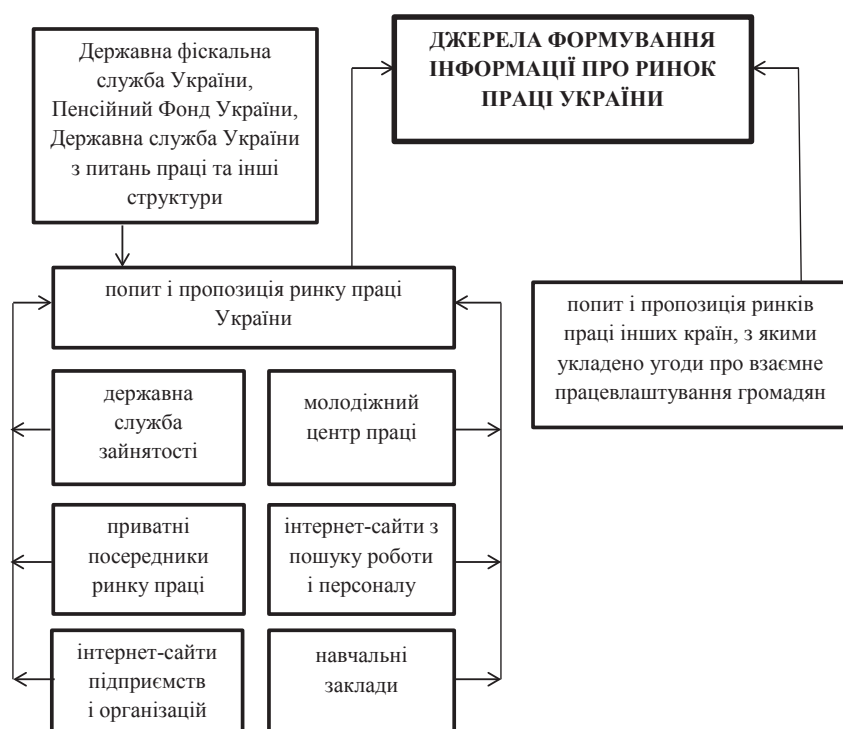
Державна фіскальна служба України, Пенсійний Фонд України, Державна служба України з питань праці та інші структури

ДЖЕРЕЛА ФОРМУВАННЯ ІНФОРМАЦІЇ ПРО РИНОК ПРАЦІ УКРАЇНИ

попит і пропозиція ринку праці України

попит і пропозиція ринків праці інших країн, з якими укладено угоди про взаємне працевлаштування громадян

державна служба зайнятості

молодіжний центр праці

приватні посередники ринку праці

інтернет-сайти з пошуку роботи і персоналу

інтернет-сайти підприємств і організацій

навчальні заклади